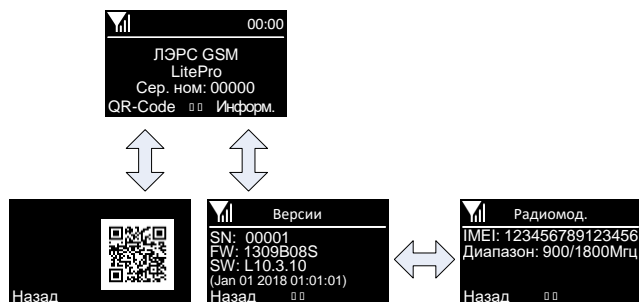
00:00
ЛЭРС GSM
LitePro
Сер. ном: 00000
QR-Code ▯▯ Информ.

Назад

Версии
SN: 00001
FW: 1309B08S
SW: L10.3.10
(Jan 01 2018 01:01:01)
Назад ▯▯

Радиомод.
IMEI: 123456789123456
Диапазон: 900/1800Мгц
Назад ▯▯